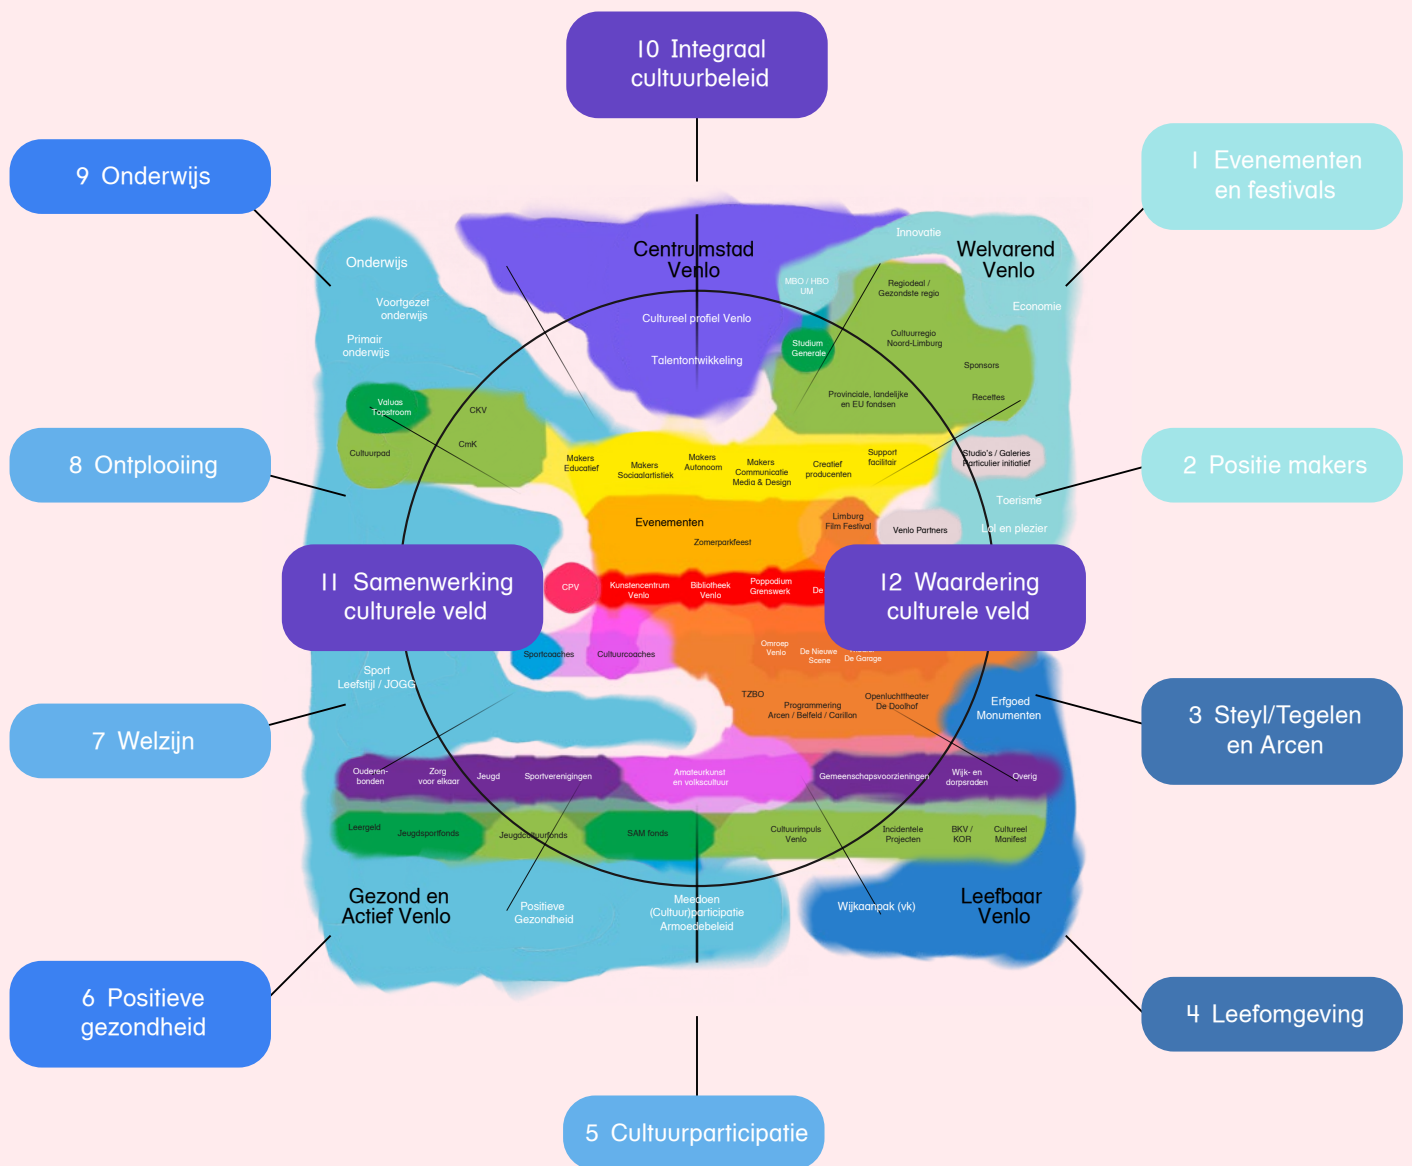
10 Integraal cultuurbeleid

9 Onderwijs

1 Evenementen en festivals

8 Ontplooiing

2 Positie makers

11 Samenwerking culturele veld

12 Waardering culturele veld

7 Welzijn

3 Steyl/Tegelen en Arcen

6 Positieve gezondheid

4 Leefomgeving

5 Cultuurparticipatie

Centrumstad Venlo

Welvarend Venlo

Innovatie

Onderwijs

Voortgezet onderwijs

Primair onderwijs

Cultureel profiel Venlo

Talentontwikkeling

MBO / HBO UM

Studium Generale

Regiodeal / Gezondste regio

Cultuurregio Noord-Limburg

Economie

Sponsors

Provinciale, landelijke en EU fondsen

Recettes

Valuas Topstroom

CKV

CmK

Cultuurpad

Makers Educatief

Makers Sociaalartistiek

Makers Autonoom

Makers Communicatie Media & Design

Creatief producenten

Support facilitair

Studio's / Galeries Particulier initiatief

Toerisme

Lol en plezier

Evenementen

Zomerparkfeest

Limburg Film Festival

Venlo Partners

CPV

Kunstencentrum Venlo

Bibliotheek Venlo

Poppodium Grenswerk

De

Sportcoaches

Cultuurcoaches

Omroep Venlo

De Nieuwe Scene

De Garage

Sport Leefstijl / JOGG

TZBO

Programmering Arcen / Belfeld / Carillon

Openluchttheater De Doolhof

Erfgoed Monumenten

Ouderenbonden

Zorg voor elkaar

Jeugd

Sportverenigingen

Amateurkunst en volkscultuur

Gemeenschapsvoorzieningen

Wijk- en dorpsraden

Overig

Leergeld

Jeugdsportfonds

Jeugdcultuurfonds

SAM fonds

Cultuurimpuls Venlo

Incidentele Projecten

BKV / KOR

Cultureel Manifest

Gezond en Actief Venlo

Positieve Gezondheid

Meedoen (Cultuur)participatie Armoedebeleid

Wijkaanpak (vk)

Leefbaar Venlo